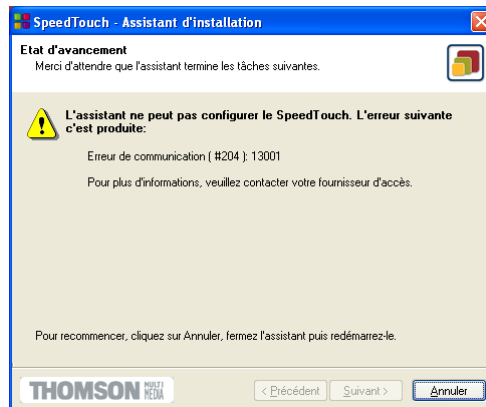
SpeedTouch - Assistant d'installation

Etat d'avancement
Merci d'attendre que l'assistant termine les tâches suivantes.

L'assistant ne peut pas configurer le SpeedTouch. L'erreur suivante c'est produite:

Erreur de communication ( #204 ): 13001

Pour plus d'informations, veuillez contacter votre fournisseur d'accès.

Pour recommencer, cliquez sur Annuler, fermez l'assistant puis redémarrez-le.

THOMSON MULTI MEDIA

< Précédent | Suivant > | Annuler